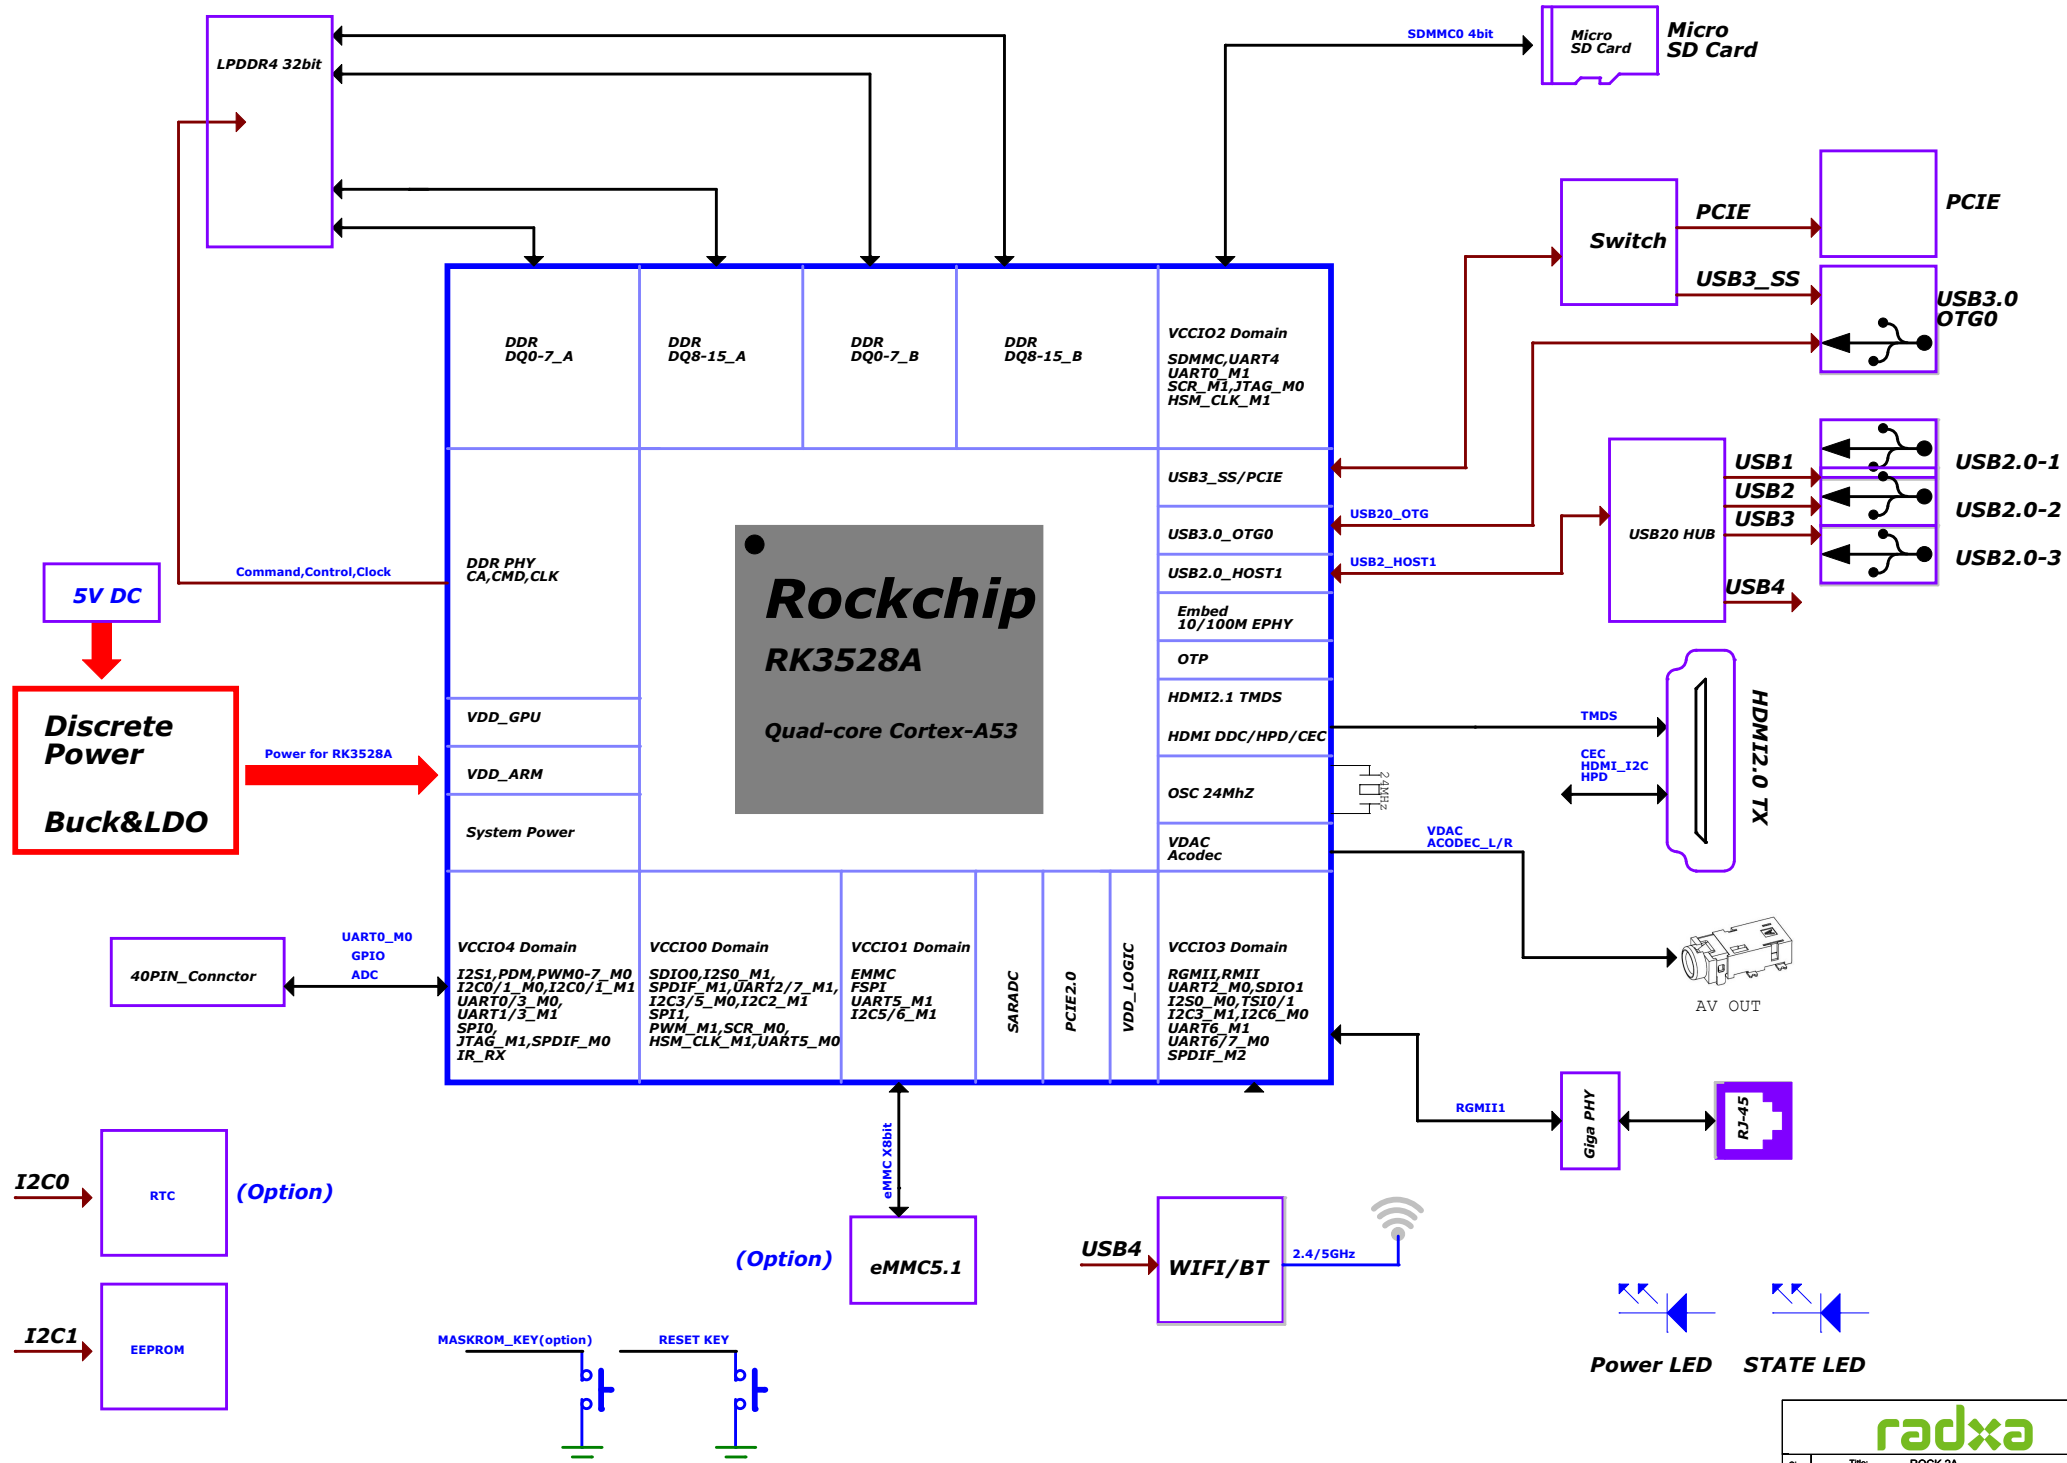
LPDDR4 32bit

SDMMC0 4bit

Micro SD Card

Micro SD Card

Switch

PCIE

PCIE

USB3_SS

USB3.0 OTG0

DDR DQ0-7_A

DDR DQ8-15_A

DDR DQ0-7_B

DDR DQ8-15_B

VCCIO2 Domain

SDMMC,UART4 UART0_M1 SCR_M1,JTAG_M0 HSM_CLK_M1

USB3_SS/PCIE

USB20_OTG

USB3.0_OTG0

USB2_HOST1

USB2.0_HOST1

USB20 HUB

USB1

USB2

USB3

USB4

USB2.0-1

USB2.0-2

USB2.0-3

Command,Control,Clock

DDR PHY CA,CMD,CLK

5V DC

Rockchip

RK3528A

Quad-core Cortex-A53

Embed 10/100M EPHY

OTP

HDMI2.1 TMDS

HDMI DDC/HPD/CEC

TMDS

CEC HDMI_I2C HPD

HDMI2.0 TX

Discrete Power

Buck&LDO

Power for RK3528A

VDD_GPU

VDD_ARM

System Power

OSC 24MhZ

24MHz

VDAC Acodec

VDAC ACODEC_L/R

40PIN_Conndctor

UART0_M0

GPIO

ADC

VCCIO4 Domain

I2S1,PDM,PWM0-7_M0 I2C0/1_M0,I2C0/1_M1 UART0/3_M0, UART1/3_M1 SPI0, JTAG_M1,SPDIF_M0 IR_RX

VCCIO0 Domain

SDIO0,I2S0_M1, SPDIF_M1,UART2/7_M1, I2C3/5_M0,I2C2_M1 SPI1, PWM_M1,SCR_M0, HSM_CLK_M1,UART5_M0

VCCIO1 Domain

EMMC FSPI UART5_M1 I2C5/6_M1

SARADC

PCIE2.0

VDD_LOGIC

VCCIO3 Domain

RGMII,RMII UART2_M0,SDIO1 I2S0_M0,TSI0/1 I2C3_M1,I2C6_M0 UART6_M1 UART6/7_M0 SPDIF_M2

AV OUT

RGMII1

Giga PHY

RJ-45

eMMC X8bit

I2C0

RTC

(Option)

(Option)

eMMC5.1

USB4

WIFI/BT

2.4/5GHz

I2C1

EEPROM

MASKROM_KEY(option)

RESET KEY

Power LED

STATE LED

radxa

Title: ROCK 2A